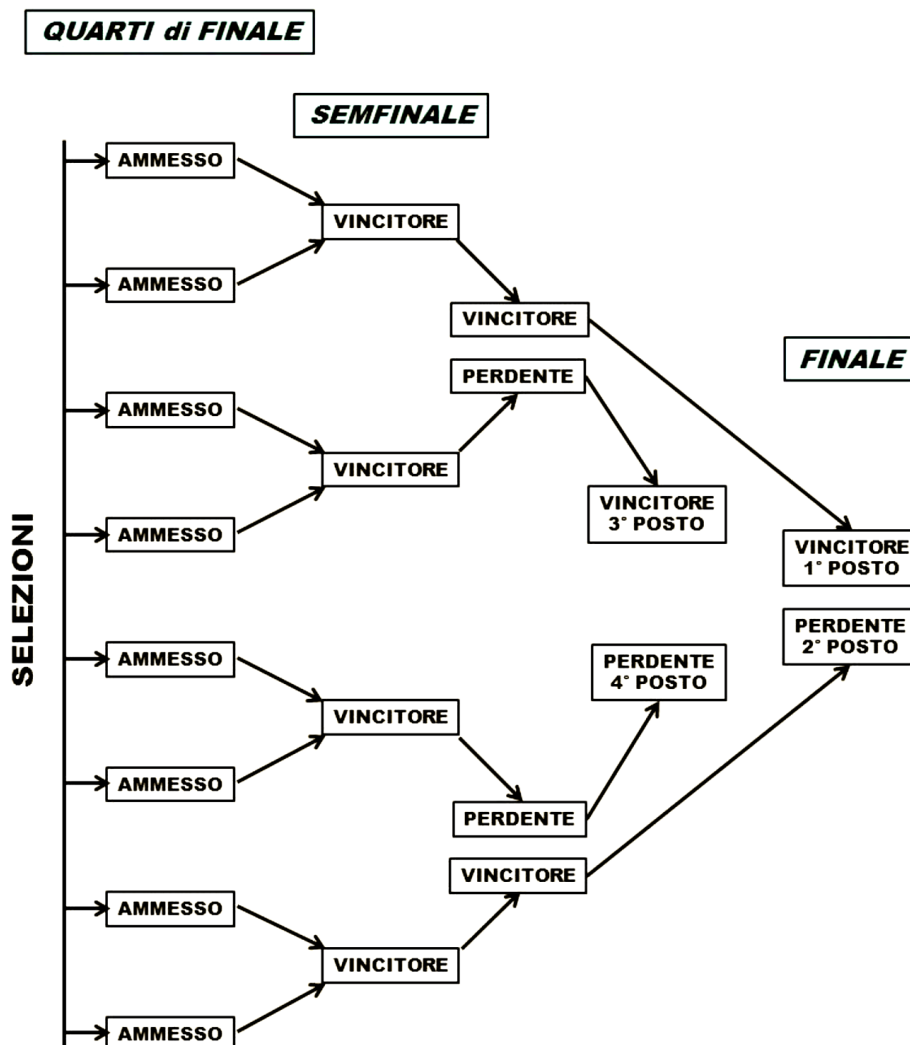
QUARTI di FINALE

SEMFINALE

FINALE

SELEZIONI

AMMESSO

AMMESSO

VINCITORE

VINCITORE

AMMESSO

AMMESSO

VINCITORE

PERDENTE

VINCITORE
3° POSTO

VINCITORE
1° POSTO

PERDENTE
2° POSTO

AMMESSO

AMMESSO

VINCITORE

PERDENTE
4° POSTO

PERDENTE

VINCITORE

AMMESSO

AMMESSO

VINCITORE